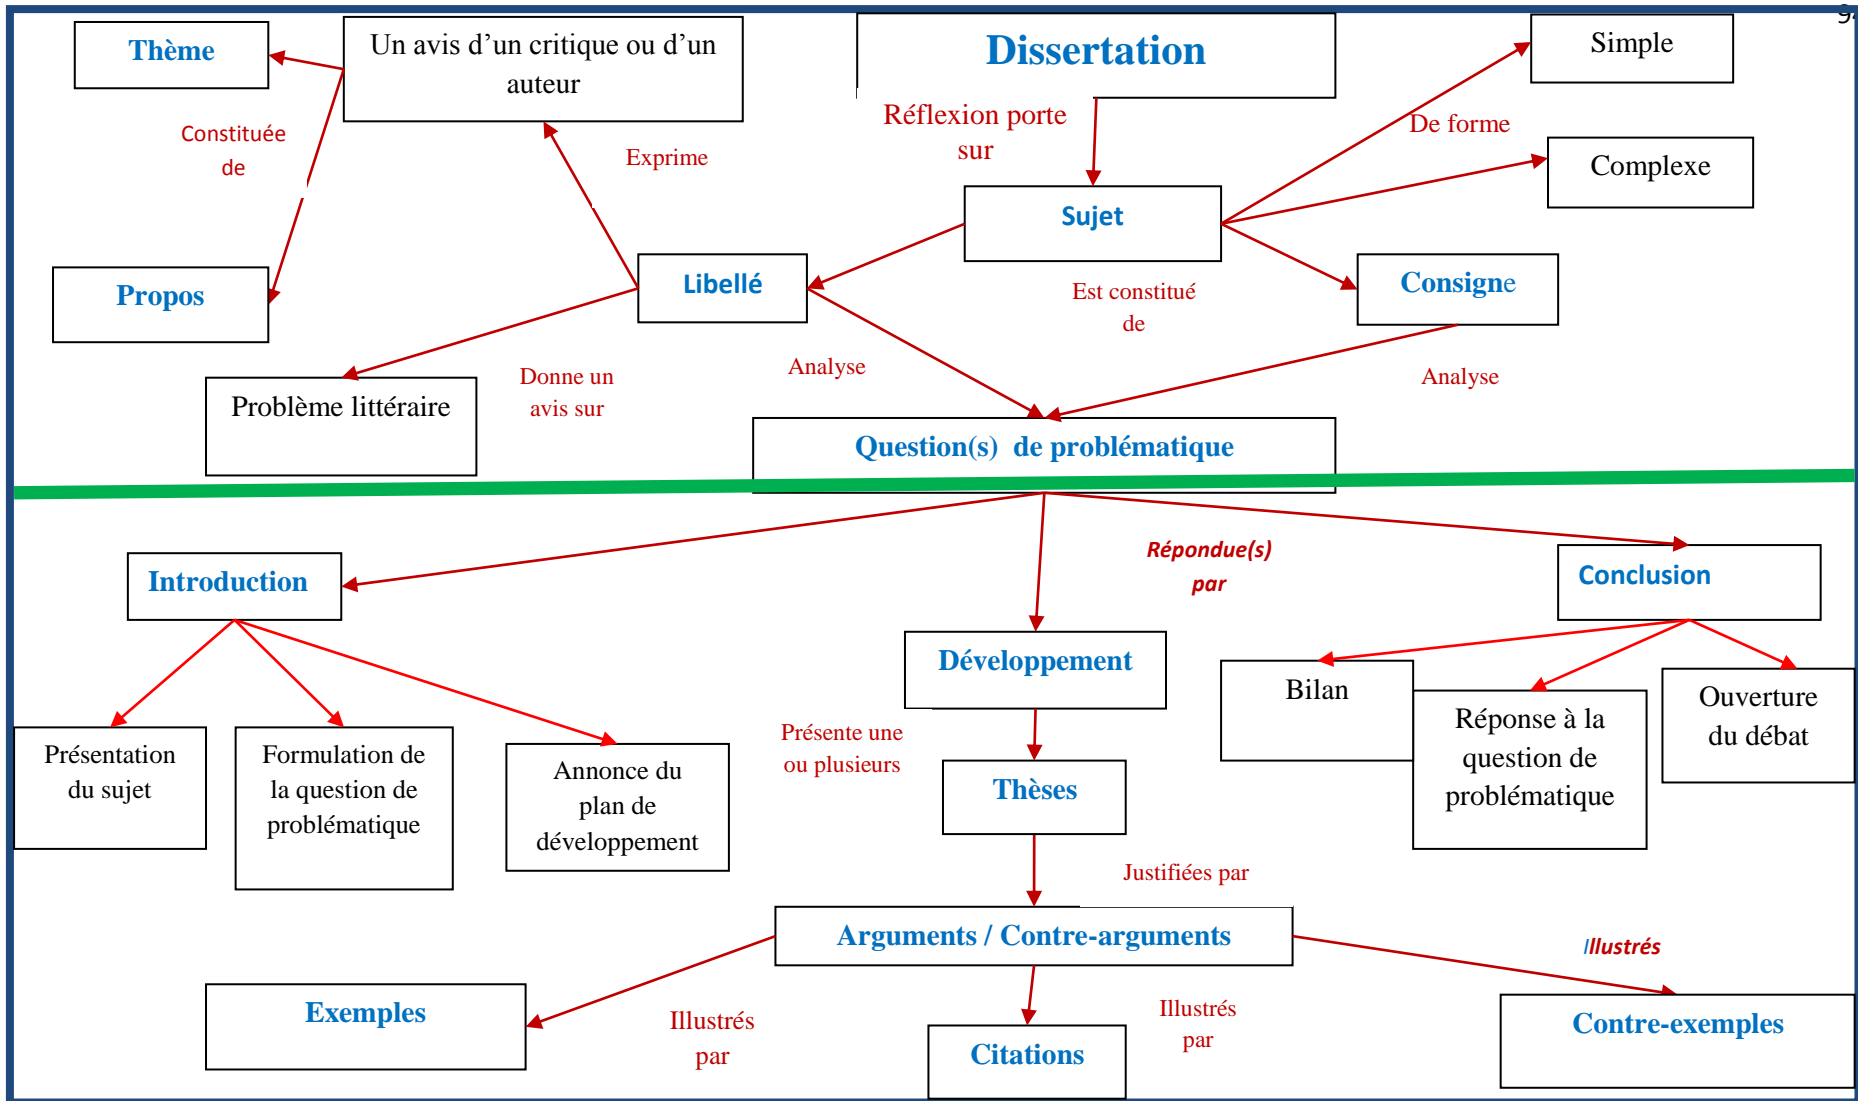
Thème

Un avis d'un critique ou d'un auteur

Dissertation

Simple

Constituée de

Exprime

Réflexion porte sur

De forme

Complexe

Sujet

Propos

Libellé

Est constitué de

Consigne

Problème littéraire

Donne un avis sur

Analyse

Analyse

Question(s) de problématique

Répondue(s) par

Introduction

Conclusion

Développement

Bilan

Réponse à la question de problématique

Ouverture du débat

Présentation du sujet

Formulation de la question de problématique

Annonce du plan de développement

Présente une ou plusieurs

Thèses

Justifiées par

Arguments / Contre-arguments

Illustrés

Exemples

Illustrés par

Citations

Illustrés par

Contre-exemples